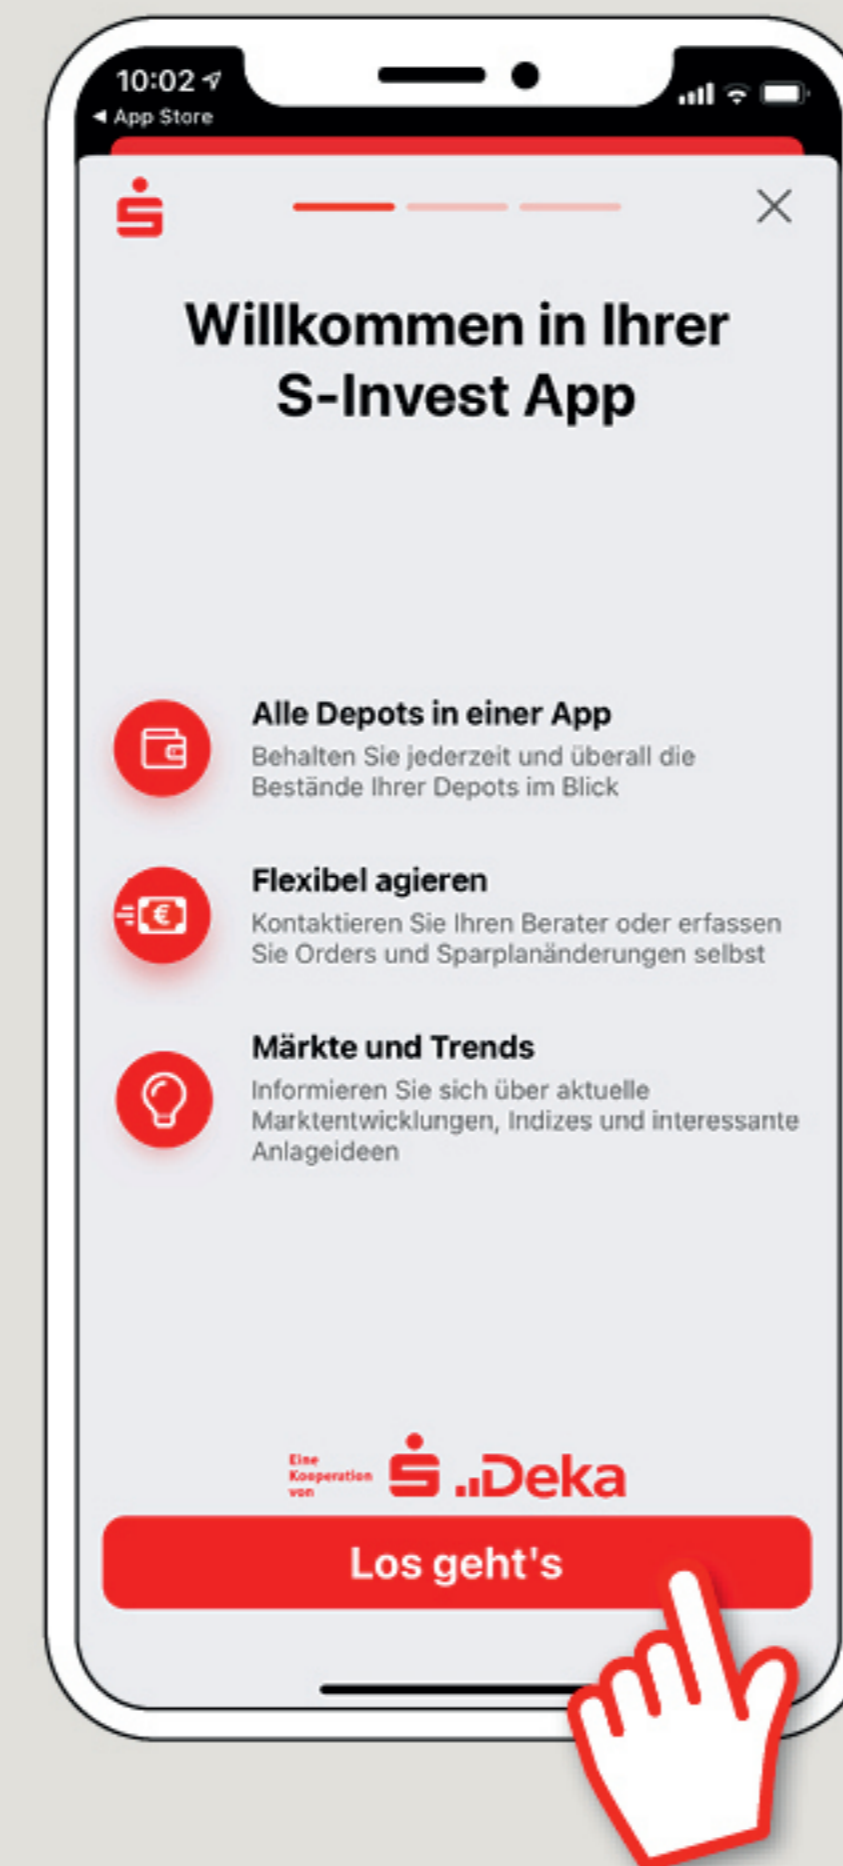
10:02
◂ App Store

Willkommen in Ihrer S-Invest App

Alle Depots in einer App
Behalten Sie jederzeit und überall die Bestände Ihrer Depots im Blick

Flexibel agieren
Kontaktieren Sie Ihren Berater oder erfassen Sie Orders und Sparplanänderungen selbst

Märkte und Trends
Informieren Sie sich über aktuelle Marktentwicklungen, Indizes und interessante Anlageideen

Eine Kooperation von
Deka

Los geht's